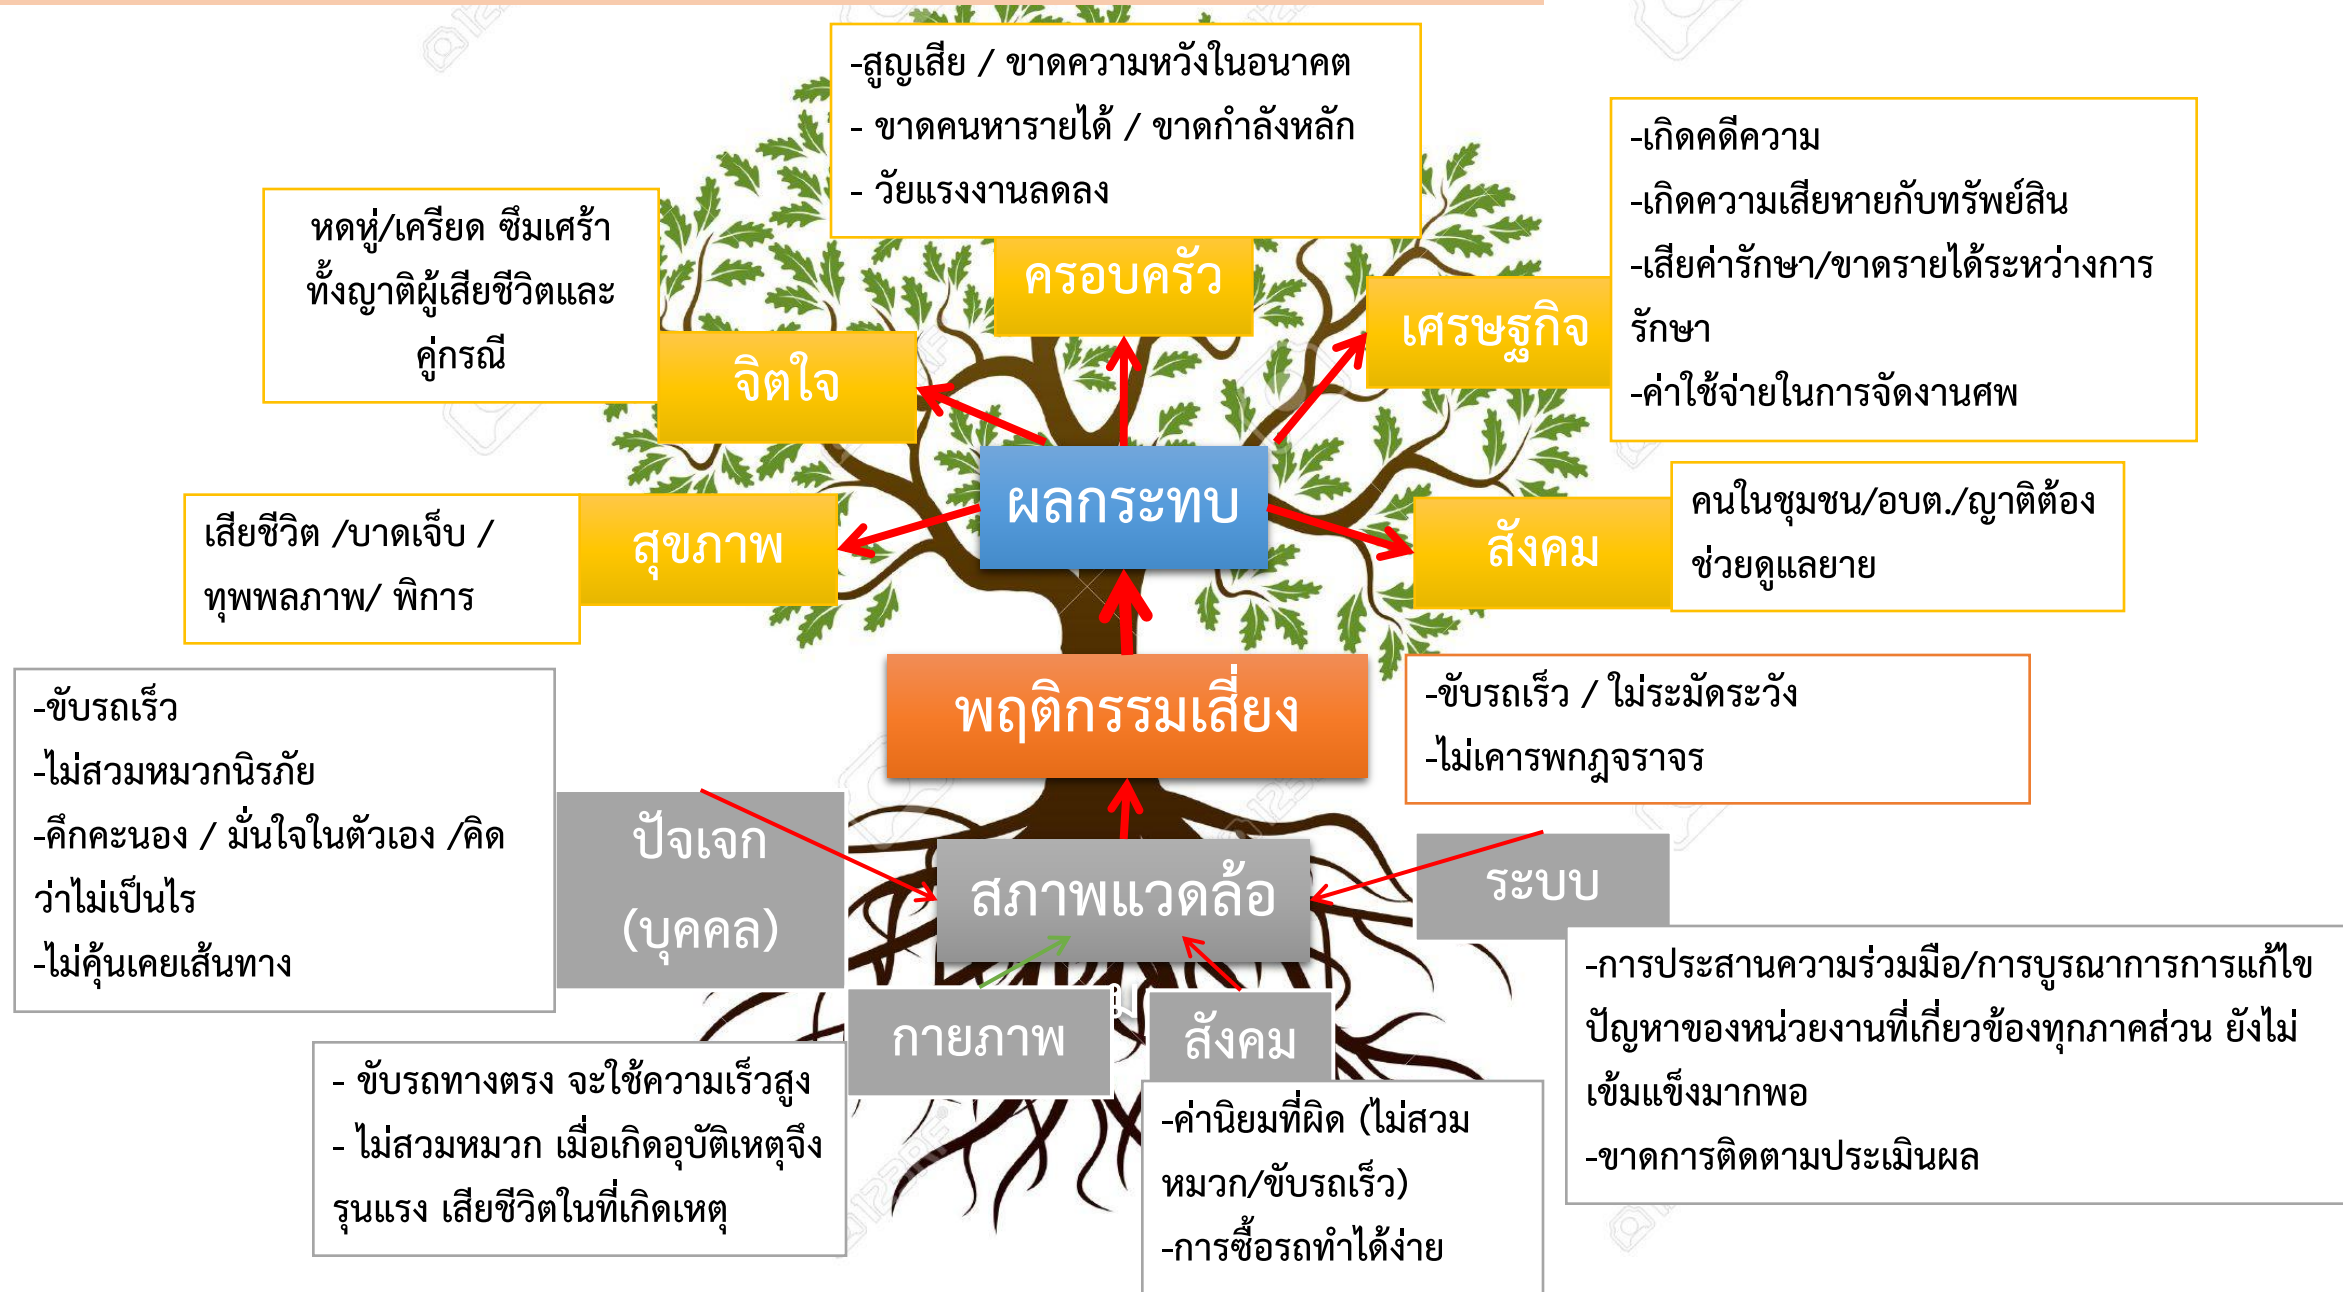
-สูญเสีย / ขาดความหวังในอนาคต
- ขาดคนหารายได้ / ขาดกำลังหลัก
- วัยแรงงานลดลง

ครอบครัว

-เกิดคดีความ
-เกิดความเสียหายกับทรัพย์สิน
-เสียค่ารักษา/ขาดรายได้ระหว่างการรักษา
-ค่าใช้จ่ายในการจัดงานศพ

เศรษฐกิจ

หดหู่/เครียด ซึมเศร้า ทั้งญาติผู้เสียชีวิตและคู่กรณี

จิตใจ

ผลกระทบ

คนในชุมชน/อบต./ญาติต้องช่วยดูแลยาย

สังคม

เสียชีวิต /บาดเจ็บ / ทุพพลภาพ/ พิการ

สุขภาพ

พฤติกรรมเสี่ยง

-ขับรถเร็ว / ไม่ระมัดระวัง
-ไม่เคารพกฎจราจร

-ขับรถเร็ว
-ไม่สวมหมวกนิรภัย
-คึกคะนอง / มั่นใจในตัวเอง /คิดว่าไม่เป็นไร
-ไม่คุ้นเคยเส้นทาง

ปัจเจก (บุคคล)

สภาพแวดล้อม

ระบบ

-การประสานความร่วมมือ/การบูรณาการการแก้ไขปัญหาของหน่วยงานที่เกี่ยวข้องทุกภาคส่วน ยังไม่เข้มแข็งมากพอ
-ขาดการติดตามประเมินผล

กายภาพ

สังคม

- ขับรถทางตรง จะใช้ความเร็วสูง
- ไม่สวมหมวก เมื่อเกิดอุบัติเหตุจึงรุนแรง เสียชีวิตในที่เกิดเหตุ

-ค่านิยมที่ผิด (ไม่สวมหมวก/ขับรถเร็ว)
-การซื้อรถทำได้ง่าย